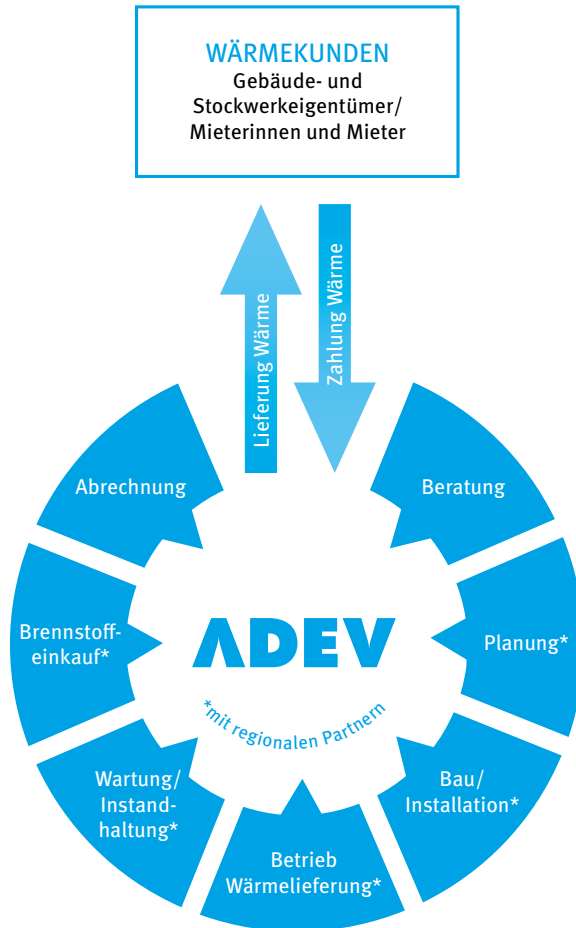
WÄRMEKUNDEN
Gebäude- und Stockwerkeigentümer/ Mieterinnen und Mieter

Lieferung Wärme

Zahlung Wärme

Abrechnung

Beratung

Brennstoffeinkauf*

ADEV

Planung*

*mit regionalen Partnern

Wartung/ Instandhaltung*

Bau/ Installation*

Betrieb Wärmelieferung*